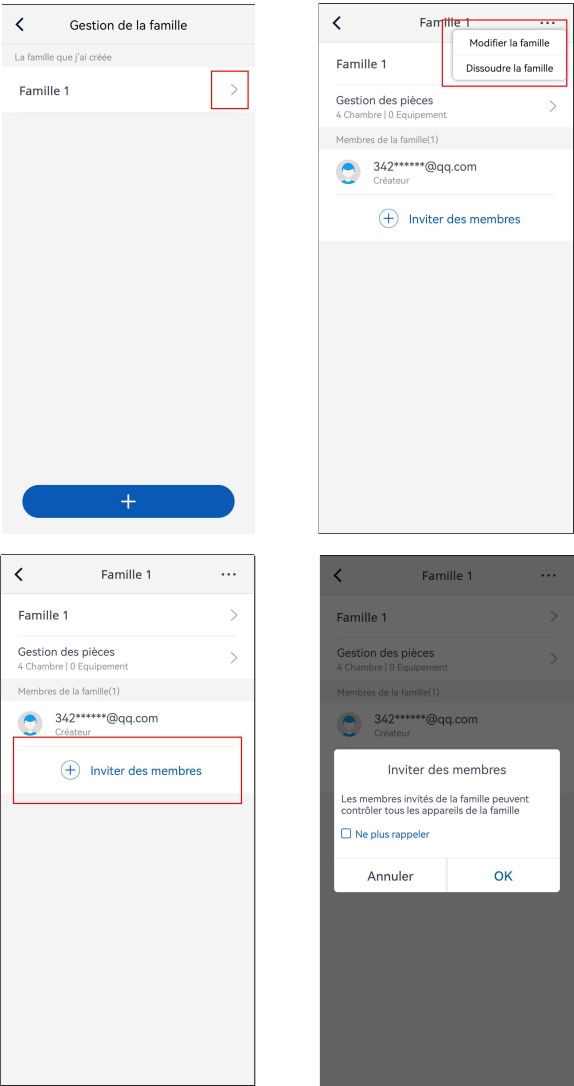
Gestion de la famille

La famille que j'ai créée

Famille 1

+

Famille 1

Modifier la famille

Dissoudre la famille

Famille 1

Gestion des pièces
4 Chambre | 0 Equipement

Membres de la famille(1)

342******@qq.com
Créateur

Inviter des membres

Famille 1

Famille 1

Gestion des pièces
4 Chambre | 0 Equipement

Membres de la famille(1)

342******@qq.com
Créateur

Inviter des membres

Famille 1

Famille 1

Gestion des pièces
4 Chambre | 0 Equipement

Membres de la famille(1)

342******@qq.com
Créateur

Inviter des membres

Les membres invités de la famille peuvent contrôler tous les appareils de la famille

Ne plus rappeler

Annuler

OK